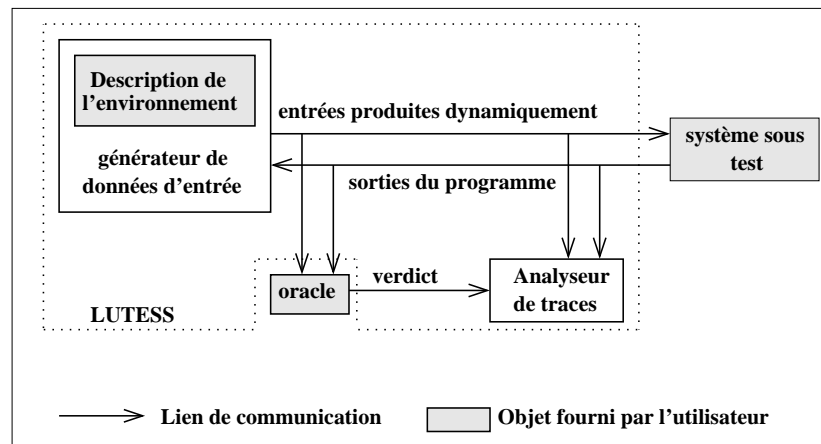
Description de l'environnement

générateur de données d'entrée

entrées produites dynamiquement

sorties du programme

système sous test

oracle

verdict

Analyseur de traces

LUTESS

Lien de communication

Objet fourni par l'utilisateur